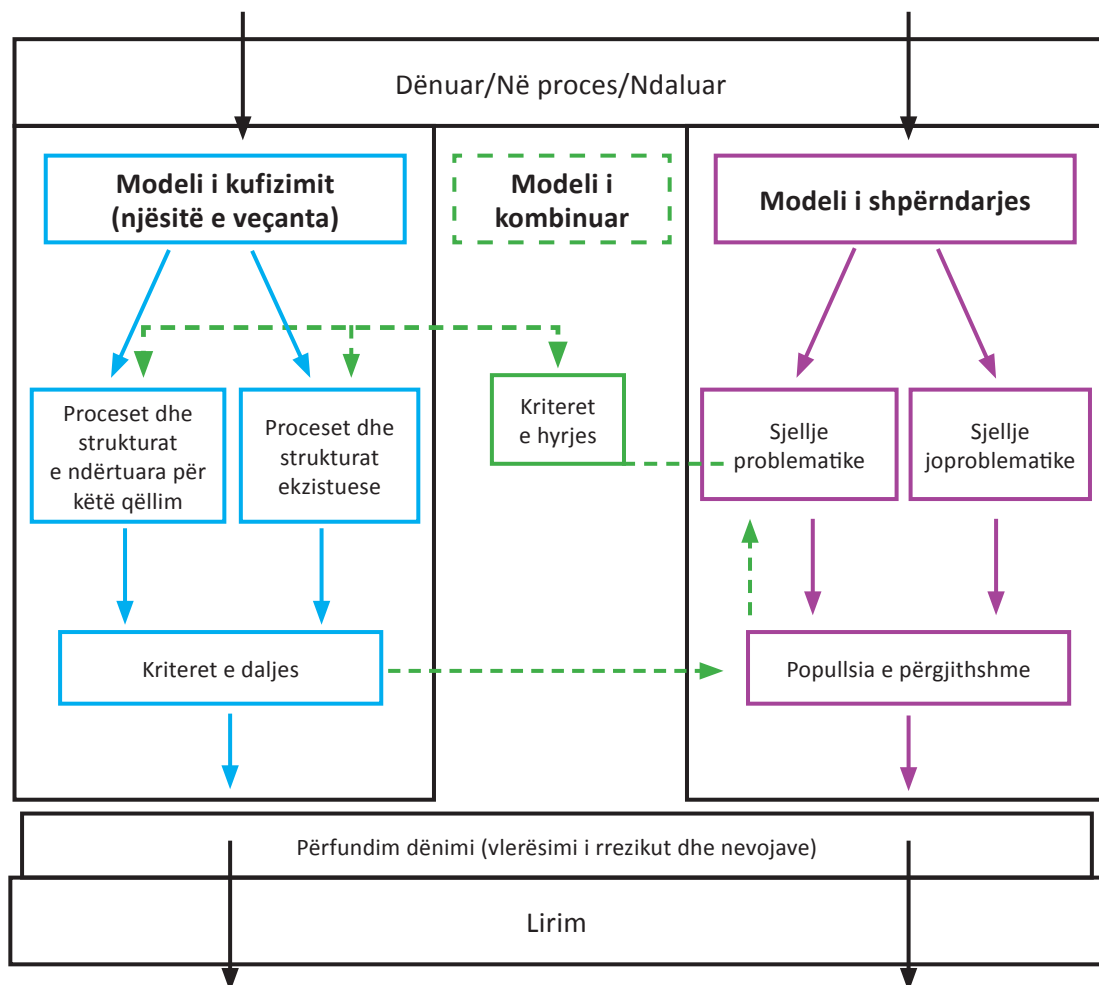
Dënuar/Në proces/Ndaluar

Modeli i kufizimit (njësitë e veçanta)

Modeli i kombinuar

Modeli i shpërndarjes

Proceset dhe strukturat e ndërtuara për këtë qëllim

Proceset dhe strukturat ekzistuese

Kriteret e hyrjes

Sjellje problematike

Sjellje joproblematike

Kriteret e daljes

Popullsia e përgjithshme

Përfundim dënimi (vlerësimi i rrezikut dhe nevojave)

Lirim